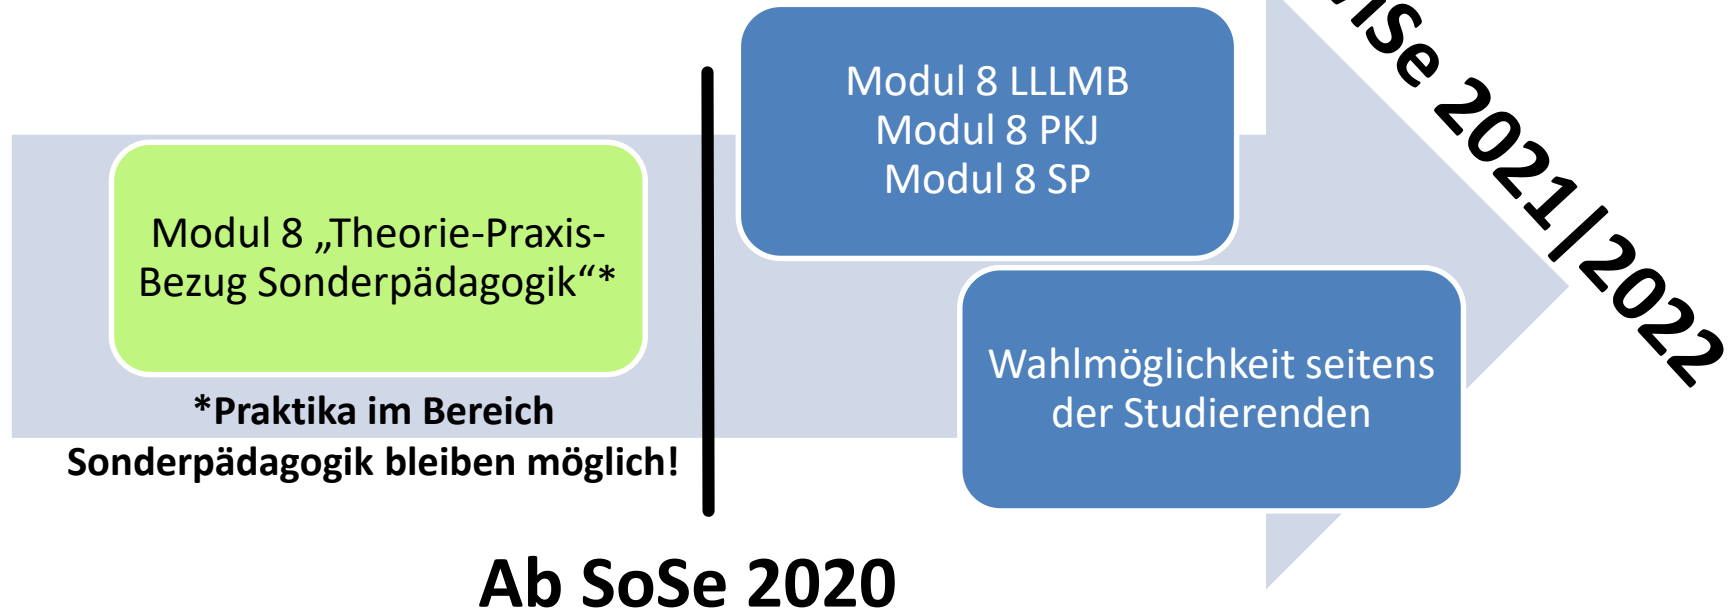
Modul 8 „Theorie-Praxis-Bezug Sonderpädagogik“*

*Praktika im Bereich Sonderpädagogik bleiben möglich!

Modul 8 LLLMB
Modul 8 PKJ
Modul 8 SP

Wahlmöglichkeit seitens der Studierenden

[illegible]Se 2021|2022

Ab SoSe 2020